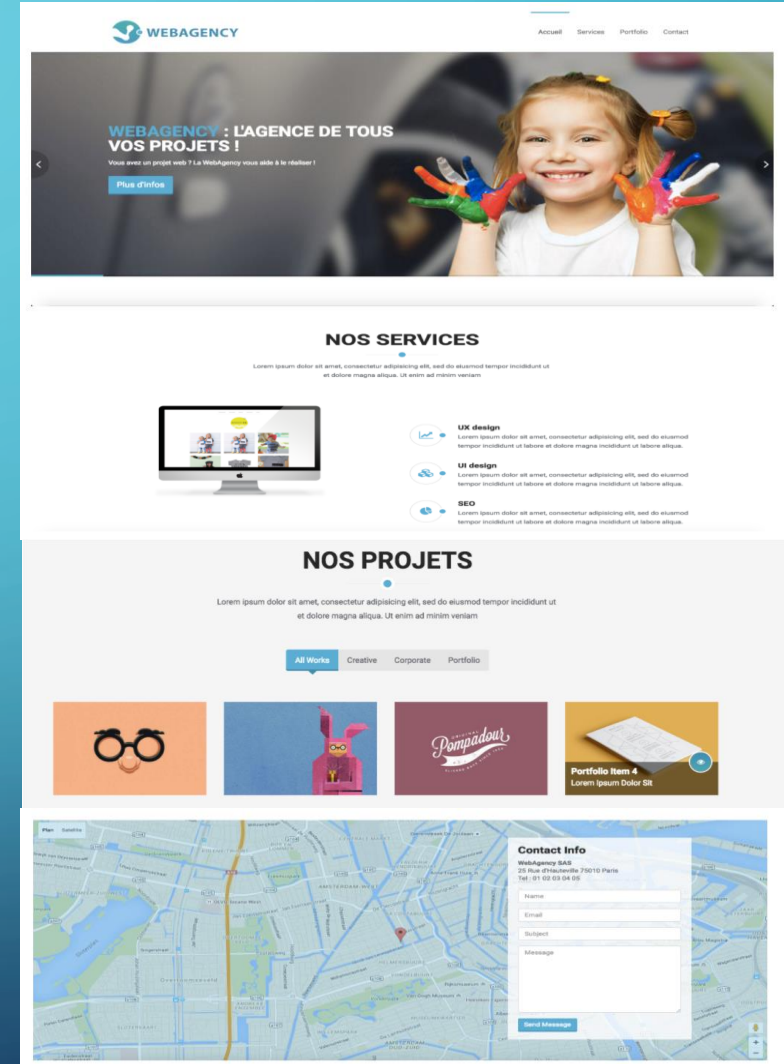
WEBAGENCY

Accueil Services Portfolio Contact

WEBAGENCY : L'AGENCE DE TOUS VOS PROJETS !

Vous avez un projet web ? La WebAgency vous aide à le réaliser !

Plus d'infos

NOS SERVICES

Lorem ipsum dolor sit amet, consectetur adipisicing elit, sed do eiusmod tempor incididunt ut et dolore magna aliqua. Ut enim ad minim veniam

UX design
Lorem ipsum dolor sit amet, consectetur adipisicing elit, sed do eiusmod tempor incididunt ut labore et dolore magna incididunt ut labore aliqua.

UI design
Lorem ipsum dolor sit amet, consectetur adipisicing elit, sed do eiusmod tempor incididunt ut labore et dolore magna incididunt ut labore aliqua.

SEO
Lorem ipsum dolor sit amet, consectetur adipisicing elit, sed do eiusmod tempor incididunt ut labore et dolore magna incididunt ut labore aliqua.

NOS PROJETS

Lorem ipsum dolor sit amet, consectetur adipisicing elit, sed do eiusmod tempor incididunt ut et dolore magna aliqua. Ut enim ad minim veniam

All Works Creative Corporate Portfolio

Pompadour

Portfolio Item 4
Lorem Ipsum Dolor Sit

Plan Satellite

Contact Info
WebAgency SAS
25 Rue d'Hauteville 75010 Paris
Tel : 01 02 03 04 05

Name
Email
Subject
Message

Send Message